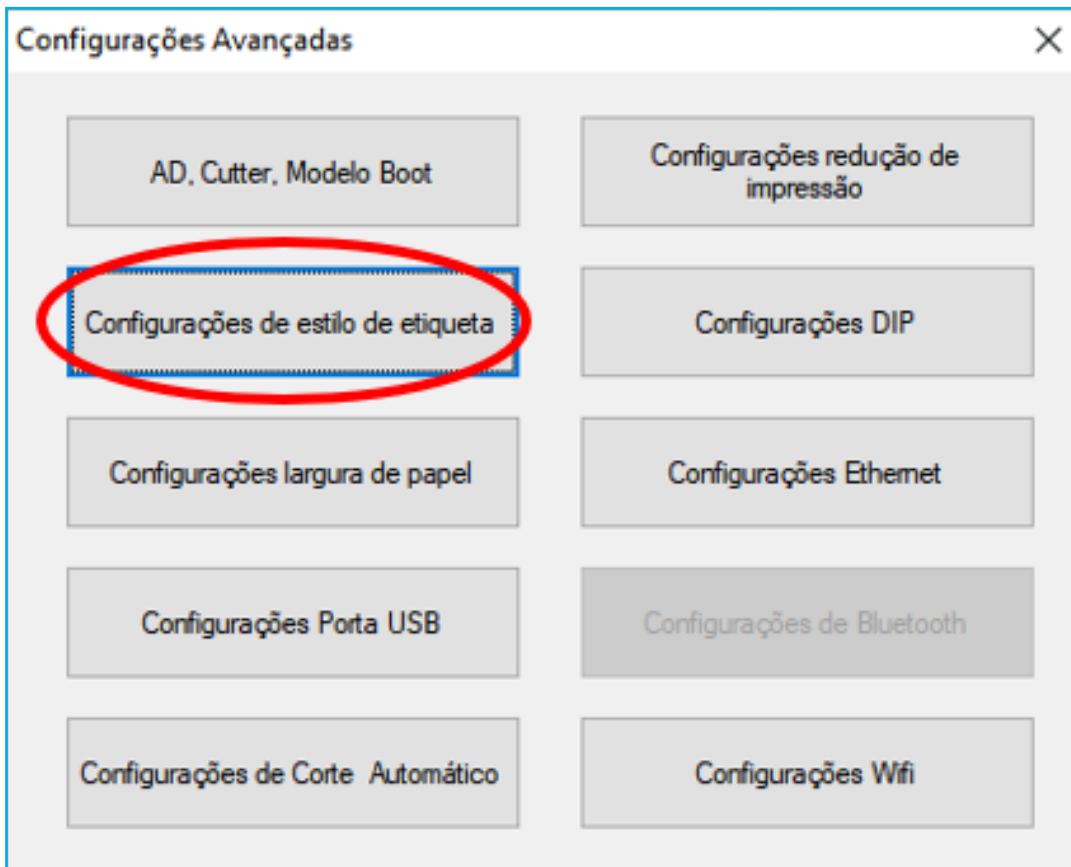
Configurações Avançadas

×

AD, Cutter, Modelo Boot

Configurações redução de impressão

Configurações de estilo de etiqueta

Configurações DIP

Configurações largura de papel

Configurações Ethernet

Configurações Porta USB

Configurações de Bluetooth

Configurações de Corte Automático

Configurações Wifi